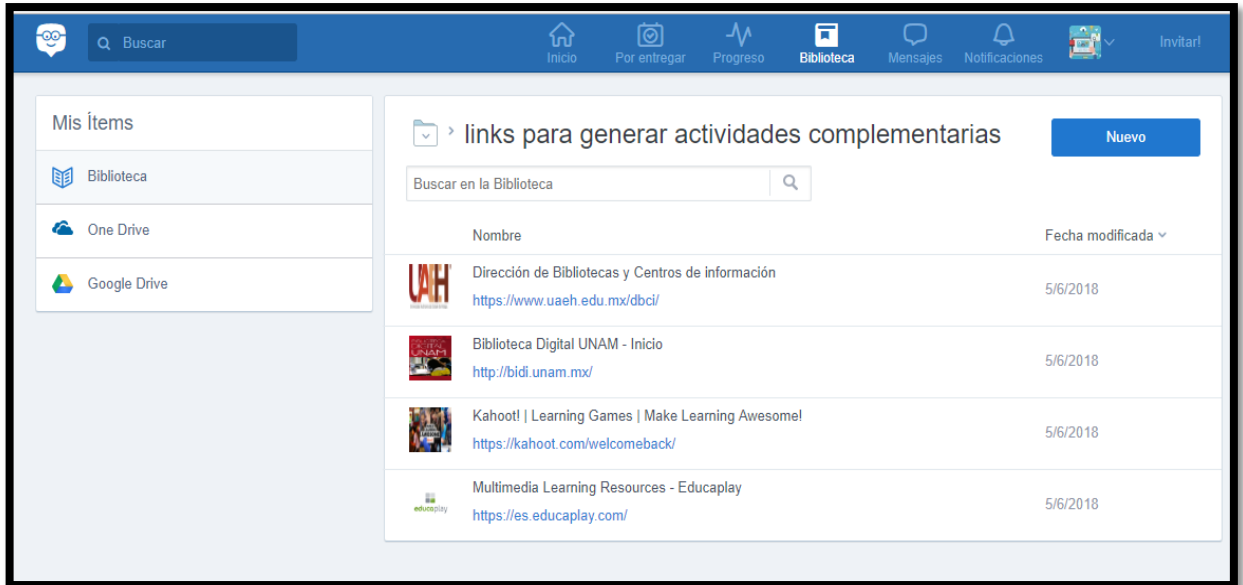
Buscar

Inicio Por entregar Progreso Biblioteca Mensajes Notificaciones Invitar!

Mis Ítems

Biblioteca

One Drive

Google Drive

links para generar actividades complementarias

Nuevo

Buscar en la Biblioteca

| | Nombre | Fecha modificada |
|---|---|---|
| UAEH | Dirección de Bibliotecas y Centros de información https://www.uaeh.edu.mx/dbci/ | 5/6/2018 |
| DIGITAL UNAM | Biblioteca Digital UNAM - Inicio http://bidi.unam.mx/ | 5/6/2018 |
| | Kahoot! \| Learning Games \| Make Learning Awesome! https://kahoot.com/welcomeback/ | 5/6/2018 |
| educaplay | Multimedia Learning Resources - Educaplay https://es.educaplay.com/ | 5/6/2018 |